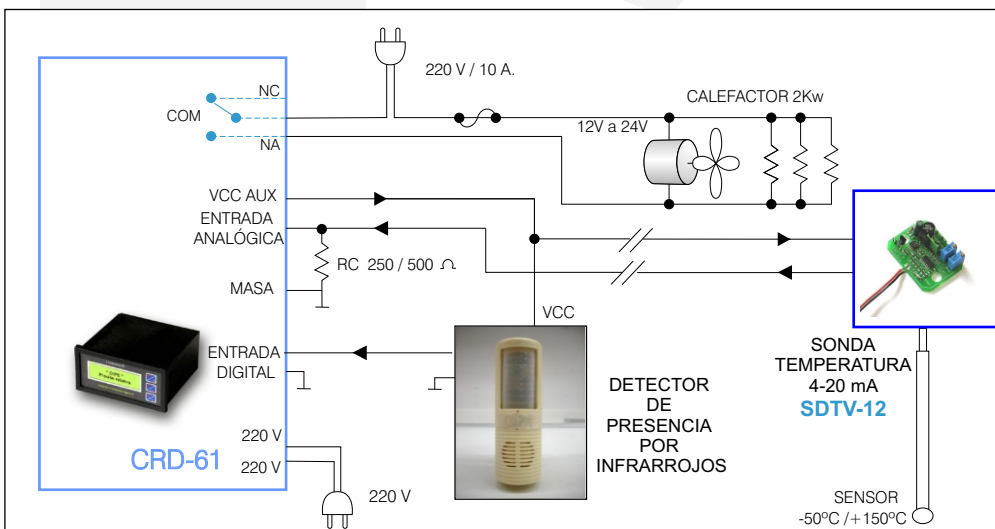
220 V / 10 A.

NC
COM
NA

CALEFACTOR 2Kw
12V a 24V

VCC AUX
ENTRADA
ANALÓGICA
RC 250 / 500 Ω
MASA

VCC

ENTRADA
DIGITAL

220 V
220 V

CRD-61

220 V

DETECTOR
DE
PRESENCIA
POR
INFRARROJOS

SONDA
TEMPERATURA
4-20 mA
SDTV-12

SENSOR
-50ºC / +150ºC